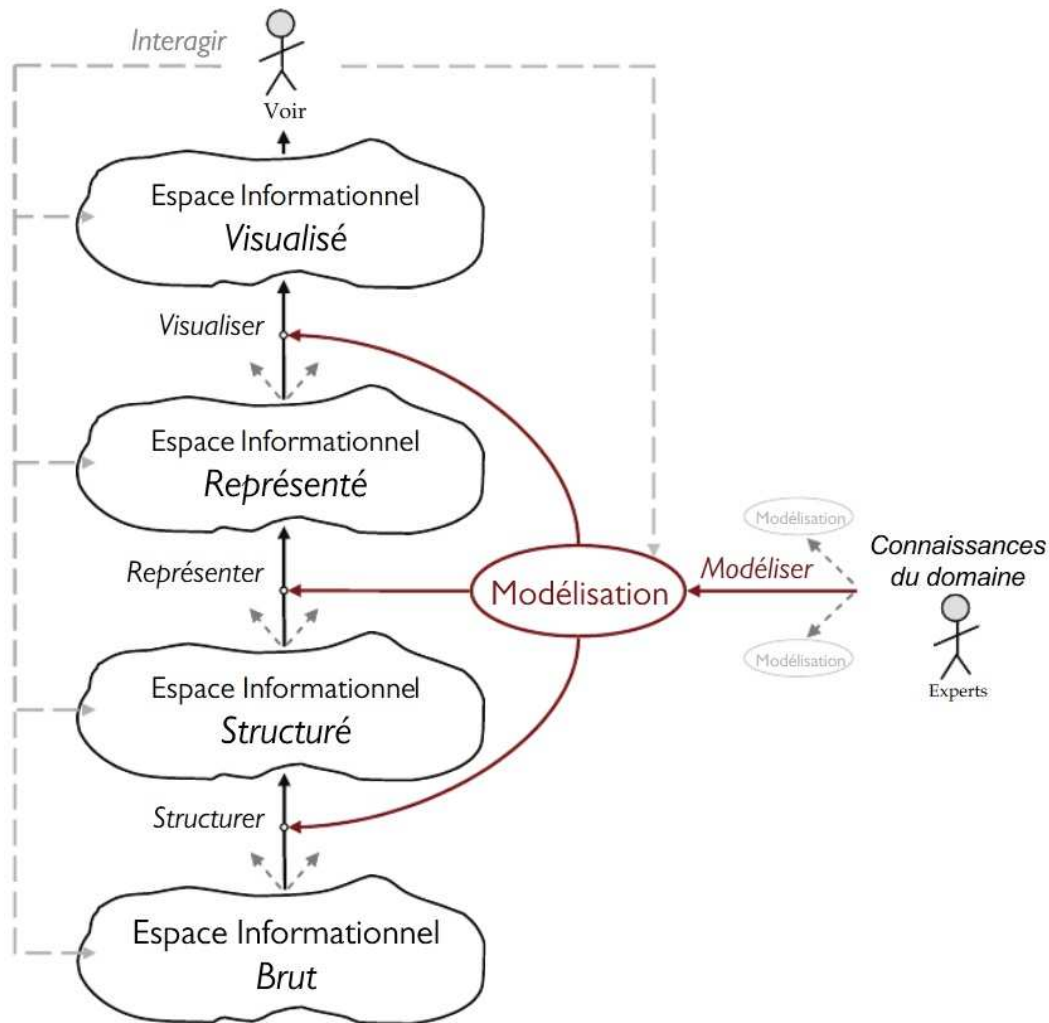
Interagir

Voir

Espace Informationnel
Visualisé

Visualiser

Espace Informationnel
Représenté

Représenter

Modélisation

Modéliser

Modélisation

Modélisation

Connaissances du domaine

Experts

Espace Informationnel
Structuré

Structurer

Espace Informationnel
Brut